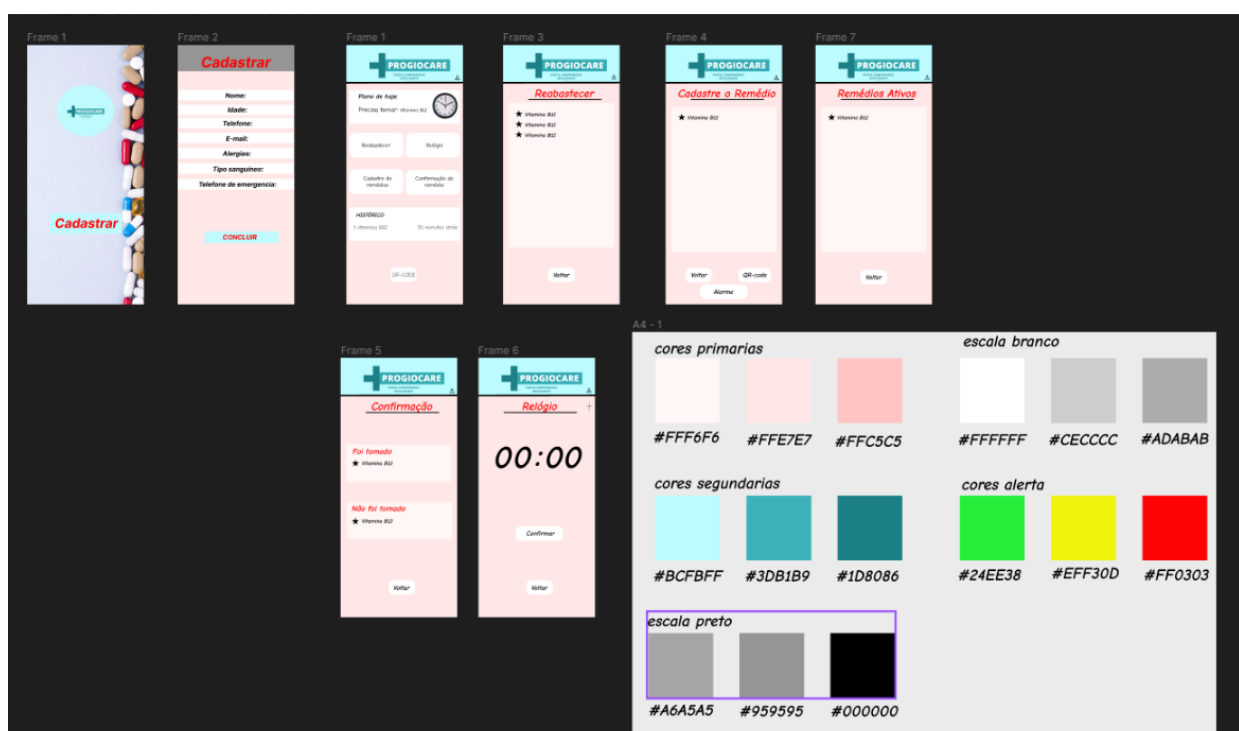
Frame 1

PROGIOCARE

Cadastrar

Frame 2

Cadastrar

Nome:
Idade:
Telefone:
E-mail:
Alergias:
Tipo sanguineo:
Telefone de emergencia:

CONCLUIR

Frame 1

PROGIOCARE

Plano de hoje
Precisa tomar: Vitamina B12

Reabastecer
Relógio
Cadastro do remédios
Confirmação de remédios

HISTÓRICO
1 vitamina B12
30 minutos atrás

QR-CODE

Frame 3

PROGIOCARE

Reabastecer

★ Vitamina B12
★ Vitamina B12
★ Vitamina B12

Voltar

Frame 4

PROGIOCARE

Cadastre o Remédio

★ Vitamina B12

Voltar
QR-code
Alarme

Frame 7

PROGIOCARE

Remédios Ativos

★ Vitamina B12

Voltar

Frame 5

PROGIOCARE

Confirmação

Foi tomado
★ Vitamina B12

Não foi tomado
★ Vitamina B12

Voltar

Frame 6

PROGIOCARE

Relógio

00:00

Confirmar

Voltar

A4 - 1

cores primarias
#FFF6F6
#FFE7E7
#FFC5C5

escala branco
#FFFFFF
#CECCCC
#ADABAB

cores segundarias
#BCFBFF
#3DB1B9
#1D8086

cores alerta
#24EE38
#EFF30D
#FF0303

escala preto
#A6A5A5
#959595
#000000